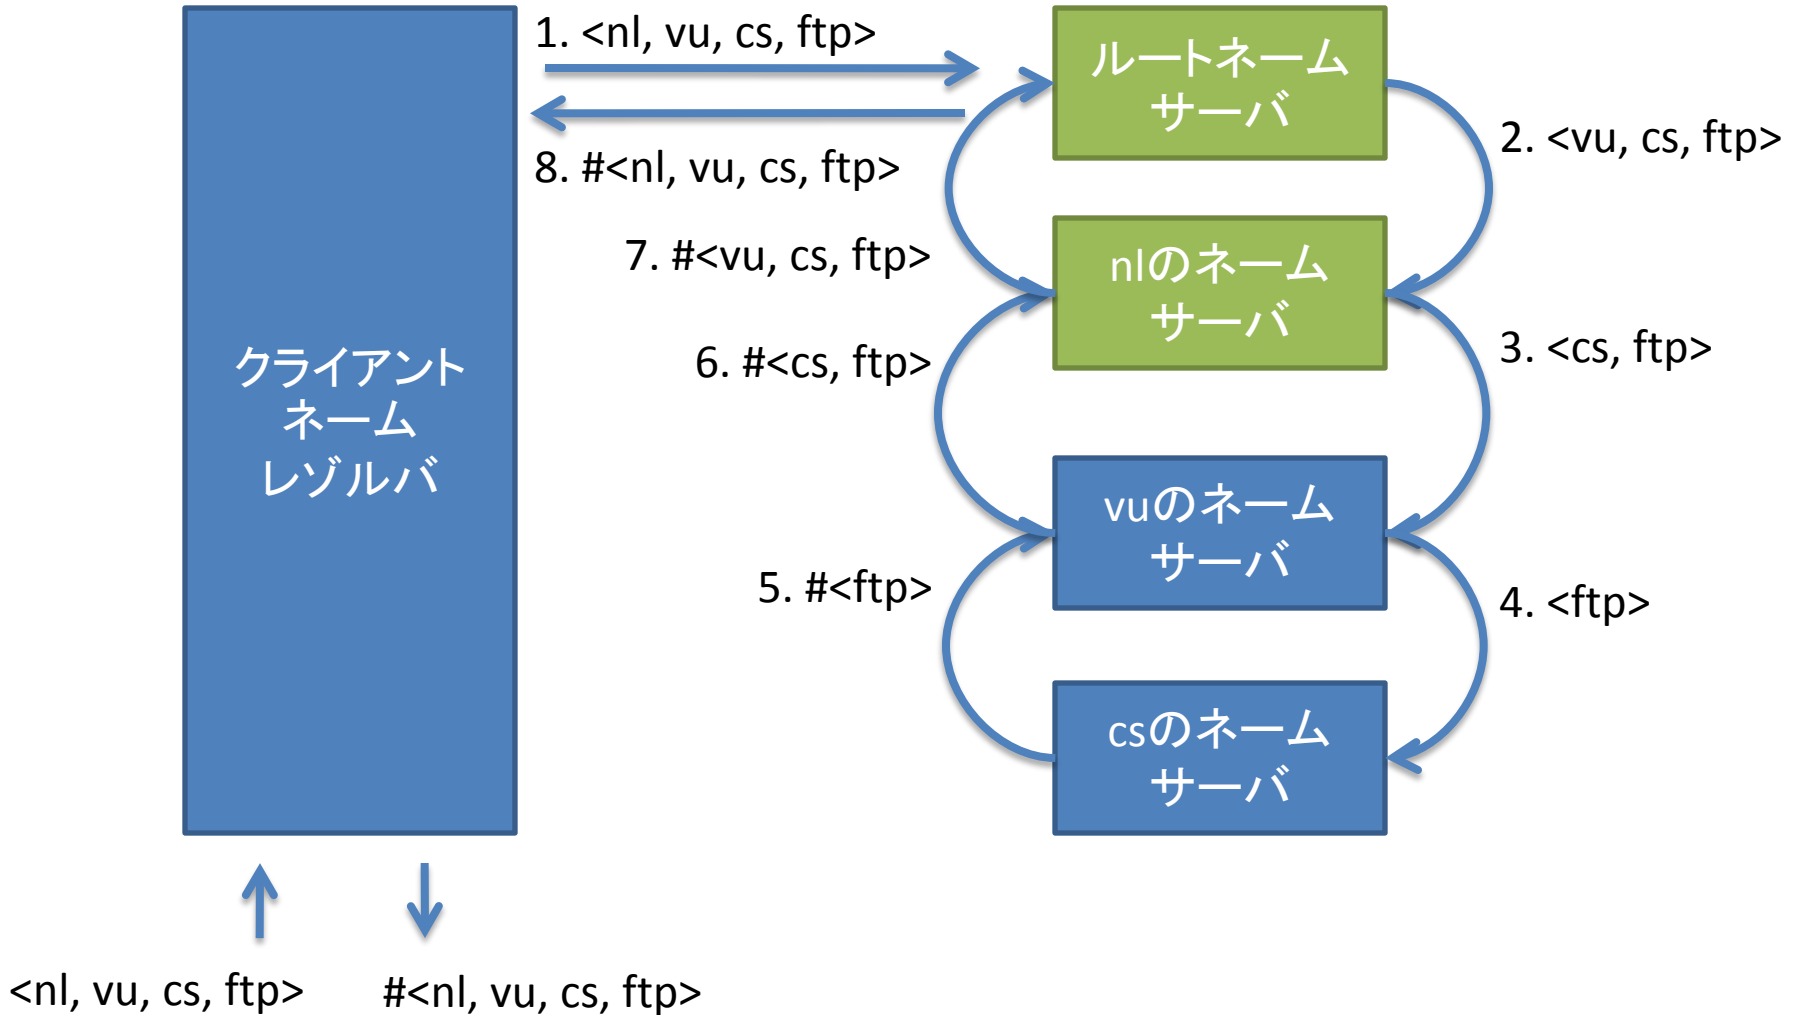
1. <nl, vu, cs, ftp>

8. #<nl, vu, cs, ftp>

ルートネームサーバ

2. <vu, cs, ftp>

7. #<vu, cs, ftp>

nlのネームサーバ

クライアントネームレゾルバ

6. #<cs, ftp>

3. <cs, ftp>

vuのネームサーバ

5. #<ftp>

4. <ftp>

csのネームサーバ

<nl, vu, cs, ftp>

#<nl, vu, cs, ftp>